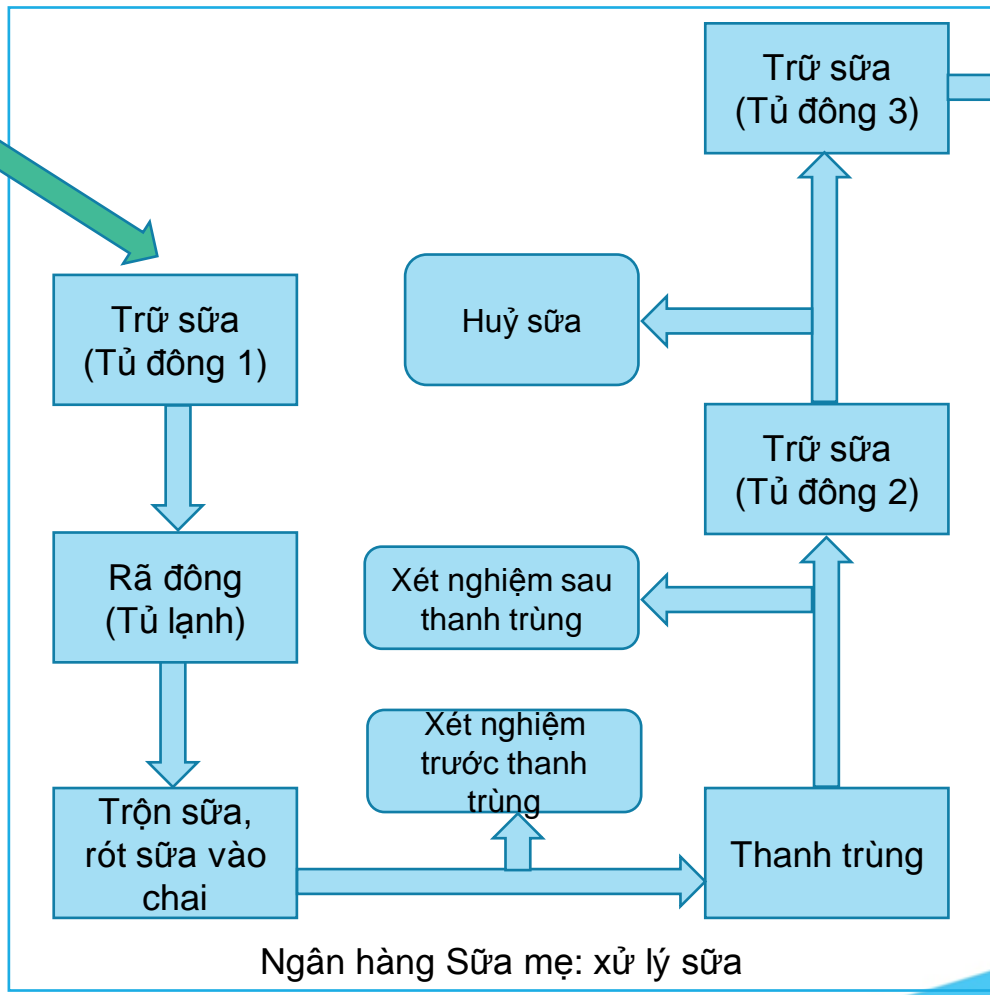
Trữ sữa
(Tủ đông 3)

Huỷ sữa

Trữ sữa
(Tủ đông 1)

Trữ sữa
(Tủ đông 2)

Rã đông
(Tủ lạnh)

Xét nghiệm sau thanh trùng

Xét nghiệm trước thanh trùng

Trộn sữa, rót sữa vào chai

Thanh trùng

Ngân hàng Sữa mẹ: xử lý sữa